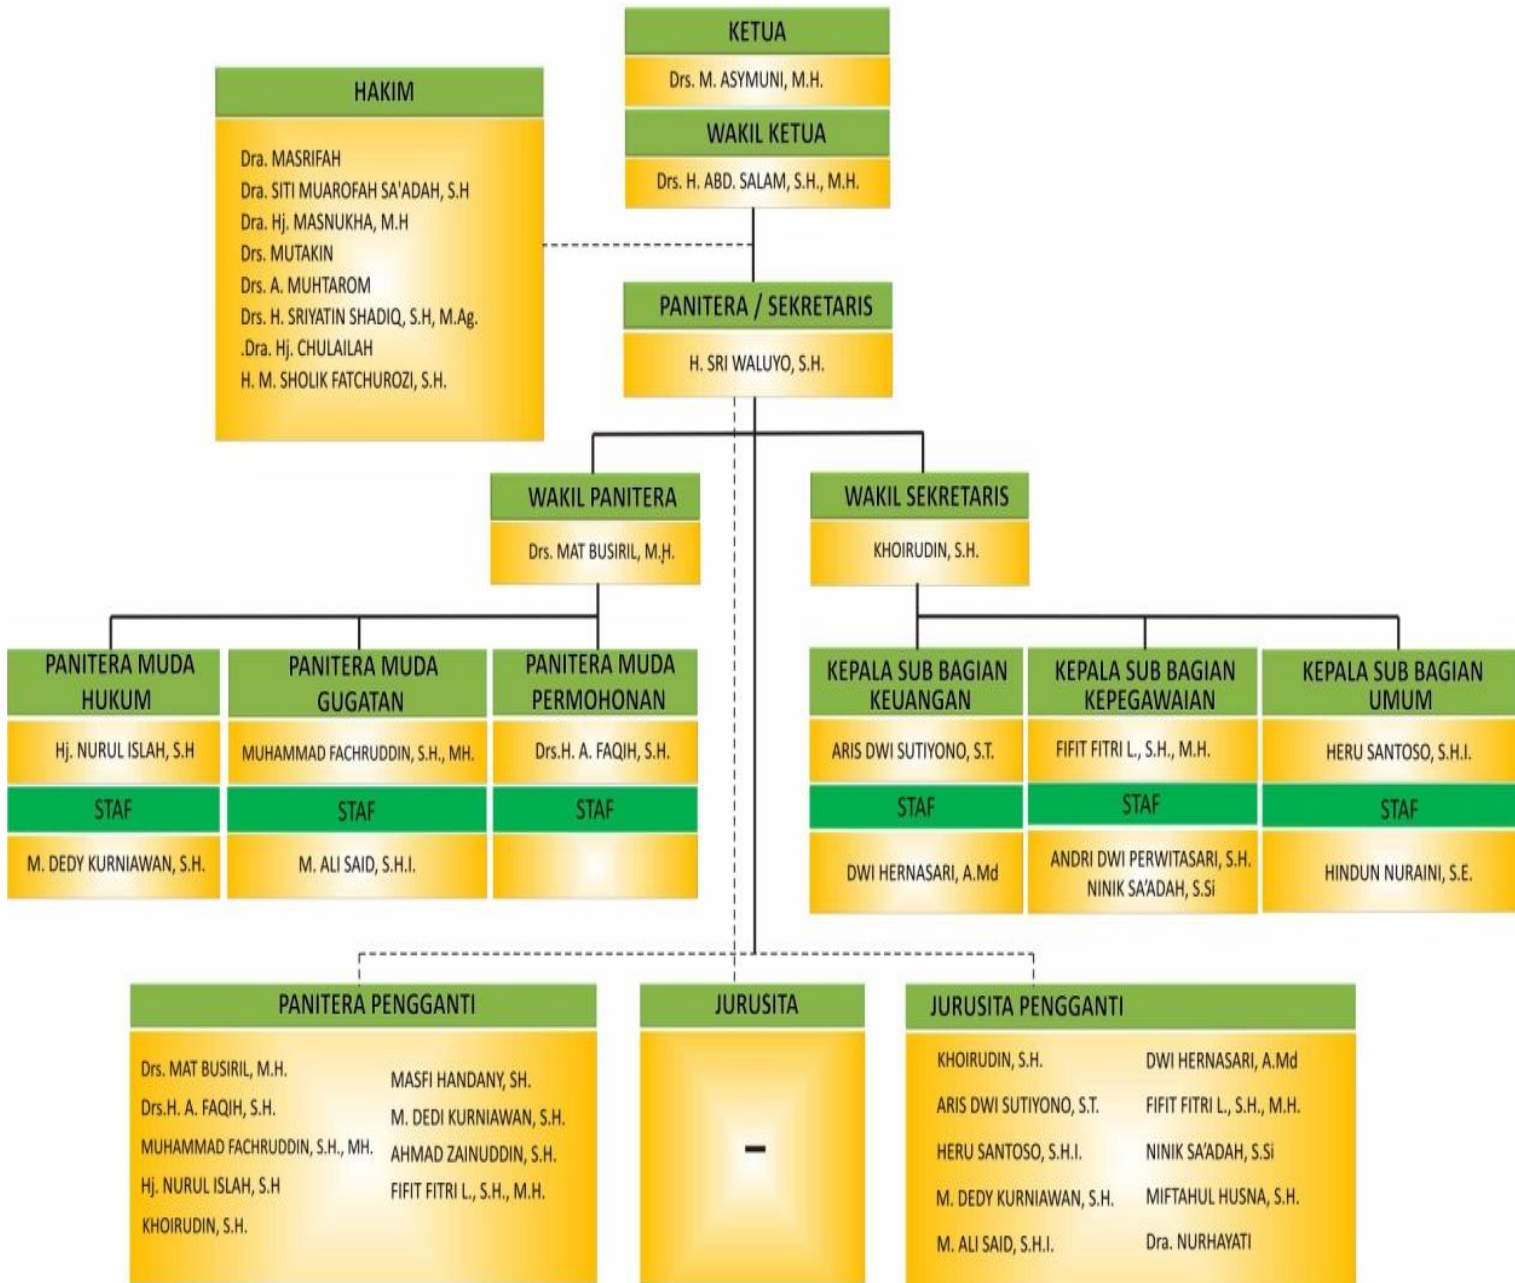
KETUA
Drs. M. ASYMUNI, M.H.
WAKIL KETUA
Drs. H. ABD. SALAM, S.H., M.H.

HAKIM
Dra. MASRIFAH
Dra. SITI MUAROFAH SA'ADAH, S.H
Dra. Hj. MASNUKHA, M.H
Drs. MUTAKIN
Drs. A. MUHTAROM
Drs. H. SRIYATIN SHADIQ, S.H, M.Ag.
.Dra. Hj. CHULAILAH
H. M. SHOLIK FATCHUROZI, S.H.

PANITERA / SEKRETARIS
H. SRI WALUYO, S.H.

WAKIL PANITERA
Drs. MAT BUSIRIL, M.H.

WAKIL SEKRETARIS
KHOIRUDIN, S.H.

PANITERA MUDA HUKUM
Hj. NURUL ISLAH, S.H
STAF
M. DEDY KURNIAWAN, S.H.

PANITERA MUDA GUGATAN
MUHAMMAD FACHRUDDIN, S.H., MH.
STAF
M. ALI SAID, S.H.I.

PANITERA MUDA PERMOHONAN
Drs.H. A. FAQIH, S.H.
STAF

KEPALA SUB BAGIAN KEUANGAN
ARIS DWI SUTIYONO, S.T.
STAF
DWI HERNASARI, A.Md

KEPALA SUB BAGIAN KEPEGAWAIAN
FIFIT FITRI L., S.H., M.H.
STAF
ANDRI DWI PERWITASARI, S.H.
NINIK SA'ADAH, S.Si

KEPALA SUB BAGIAN UMUM
HERU SANTOSO, S.H.I.
STAF
HINDUN NURAINI, S.E.

PANITERA PENGGANTI
Drs. MAT BUSIRIL, M.H.
Drs.H. A. FAQIH, S.H.
MUHAMMAD FACHRUDDIN, S.H., MH.
Hj. NURUL ISLAH, S.H
KHOIRUDIN, S.H.
MASFI HANDANY, SH.
M. DEDI KURNIAWAN, S.H.
AHMAD ZAINUDDIN, S.H.
FIFIT FITRI L., S.H., M.H.

JURUSITA
-

JURUSITA PENGGANTI
KHOIRUDIN, S.H.
ARIS DWI SUTIYONO, S.T.
HERU SANTOSO, S.H.I.
M. DEDY KURNIAWAN, S.H.
M. ALI SAID, S.H.I.
DWI HERNASARI, A.Md
FIFIT FITRI L., S.H., M.H.
NINIK SA'ADAH, S.Si
MIFTAHUL HUSNA, S.H.
Dra. NURHAYATI